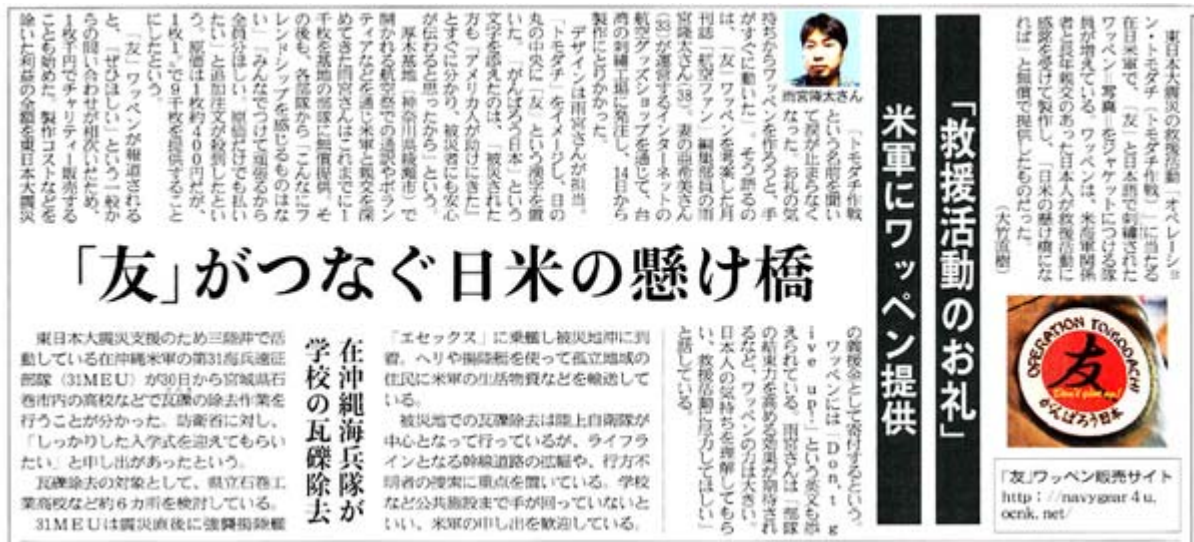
「救援活動のお礼」

米軍にワッペン提供

東日本大震災の救援活動「オペレーション・トモダチ（トモダチ作戦）」に当たる在日米軍で、「友」と日本語で刺繍されたワッペン＝写真＝をジャケットにつける隊員が増えている。ワッペンは、米海軍関係者と民間航空の日本人が救援活動に感謝を受けて製作し、「日本の懸け橋になれば」と無償で提供したものだった。

（大竹直樹）

雨宮降太さん

「トモダチ作戦という名前を聞いて涙が止まらなくなった。お礼の気持ちからワッペンを作ろうと、手がすぐに動いた」。そう話すのは、「友」ワッペンを発案した月刊誌「航空ファン」編集部員の雨宮降太さん（38）。妻の由希美さん（33）が運営するインターネットの航空グッズショップを通じて、台湾の刺繍工場に発注し、14日から製作にとりかかった。

デザインは雨宮さんが担当。「トモダチ」をイメージし、日の丸の中央に「友」という漢字を置いた。「がんばろう日本」という文字を添えたのは、「被災された方も『アメリカ人が助けにきた』とすぐに分かり、被災者にも安心が伝わると思ったから」という。

厚木基地（神奈川県綾瀬市）で開かれる航空祭での通訳やボランティアなどを通じ米軍と親交を深めてきた雨宮さんはこれまでに1千枚を基地の部隊に無償提供。その後も、各部隊から「こんなにフレンドシップを感じるものはない」「みんなでつけて頑張るから全員分ほしい」「眼鏡だけでも払いたい」と追加注文が殺到したという。原価は1枚400円だが、1枚1、5ドル程度で9千枚を提供することにしたという。

「友」ワッペンが報道されると、「ぜひほしい」という一般からの問い合わせが相次いだため、1枚千円でチャリティー販売することも始めた。製作コストなどを除いた利益の全額を東日本大震災の義援金として寄付するという。

ワッペンには「Don't give up!」という英文も添えられている。雨宮さんは「部隊の結束力を高める効果が期待されるなど、ワッペンの力は大きい。日本人の気持ちを理解してもらい、救援活動に協力してほしい」と話している。

OPERATION TOMODACHI
友
Don't give up!
がんばろう日本

「友」ワッペン販売サイト
http://navygear4u.ocnk.net/

「友」がつなぐ日米の懸け橋

在沖縄海兵隊が学校の瓦礫除去

東日本大震災支援のため三陸沖で活動している在沖縄米軍の第31海兵遠征部隊（31MEU）が30日から宮城県石巻市内の高校などで瓦礫の除去作業を行うことが分かった。防衛省に対し、「しっかりした入学式を迎えてもらいたい」と申し出があったという。

瓦礫除去の対象として、県立石巻工業高校など約6カ所を検討している。

31MEUは震災直後に強襲揚陸艦「エセックス」に乗艦し被災地沖に到着。ヘリや揚陸艇を使って孤立地域の住民に米軍の生活物資などを輸送している。

被災地での瓦礫除去は陸上自衛隊が中心となって行っているが、ライフラインとなる幹線道路の拡幅や、行方不明者の捜索に重点を置いている。学校など公共施設まで手が回っていないといい、米軍の申し出を歓迎している。